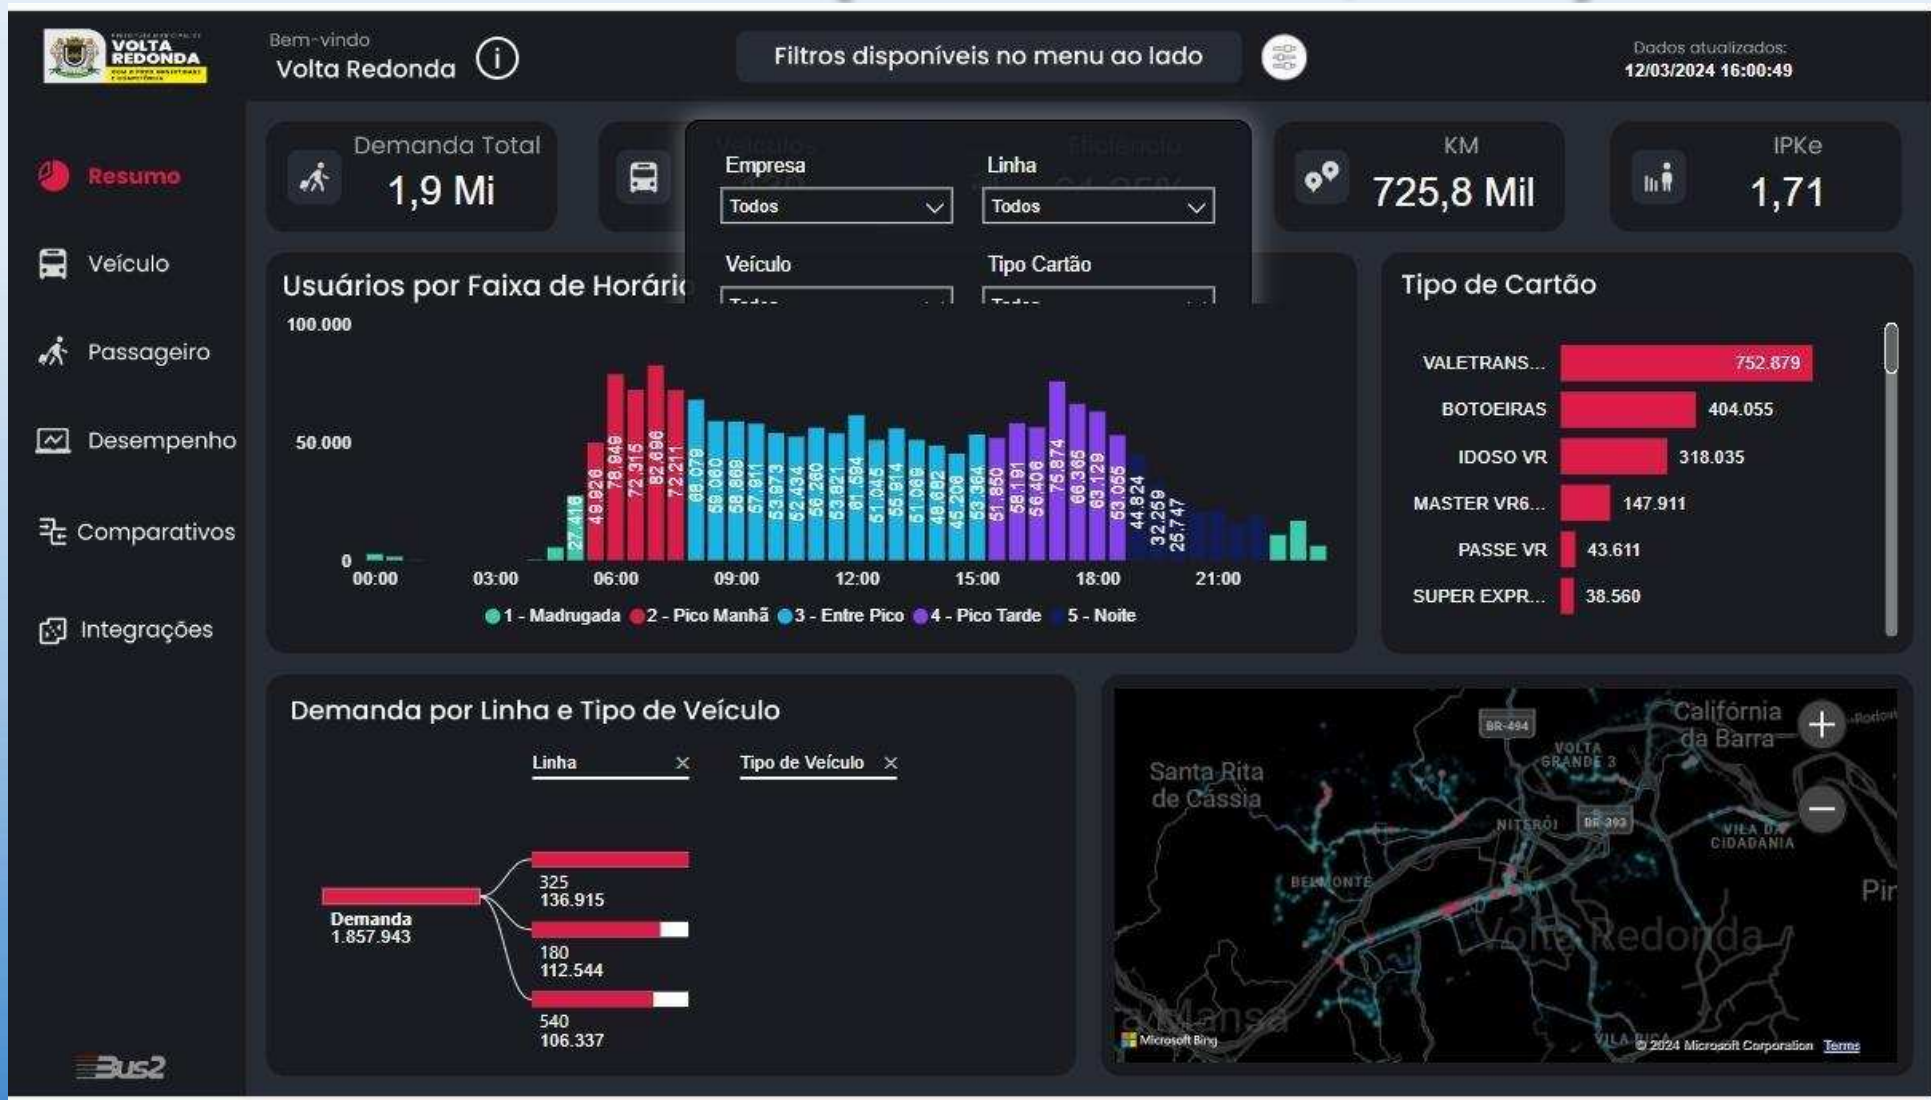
VOLTA REDONDA

Bem-vindo
Volta Redonda

Filtros disponíveis no menu ao lado

Dados atualizados:
12/03/2024 16:00:49

Resumo
Veículo
Passageiro
Desempenho
Comparativos
Integrações

Bus2

Demanda Total
1,9 Mi

Empresa
Todos
Linha
Todos
Veículo
Tipo Cartão

KM
725,8 Mil

IPKe
1,71

Usuários por Faixa de Horári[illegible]

100.000
50.000
0
00:00
03:00
06:00
09:00
12:00
15:00
18:00
21:00

27.418
49.926
78.949
72.315
82.696
72.211
68.079
59.080
58.869
57.811
53.873
52.434
56.260
53.821
61.594
51.045
55.914
51.069
48.682
45.208
53.364
51.850
58.191
56.406
75.874
66.365
63.129
53.055
44.824
32.259
25.747

1 - Madrugada
2 - Pico Manhã
3 - Entre Pico
4 - Pico Tarde
5 - Noite

Tipo de Cartão

VALETRANS... 752.879
BOTOEIRAS 404.055
IDOSO VR 318.035
MASTER VR6... 147.911
PASSE VR 43.611
SUPER EXPR... 38.560

Demanda por Linha e Tipo de Veículo

Linha
Tipo de Veículo

Demanda
1.857.943

325
136.915
180
112.544
540
106.337

Santa Rita de Cássia
Califórnia da Barra
BR-494
VOLTA GRANDE 3
NITERÓI
BR-393
VILA DA CIDADANIA
BELMONTE
Volta Redonda
Pir
Barra Mansa
VILA RICA
Microsoft Bing
© 2024 Microsoft Corporation
Terms